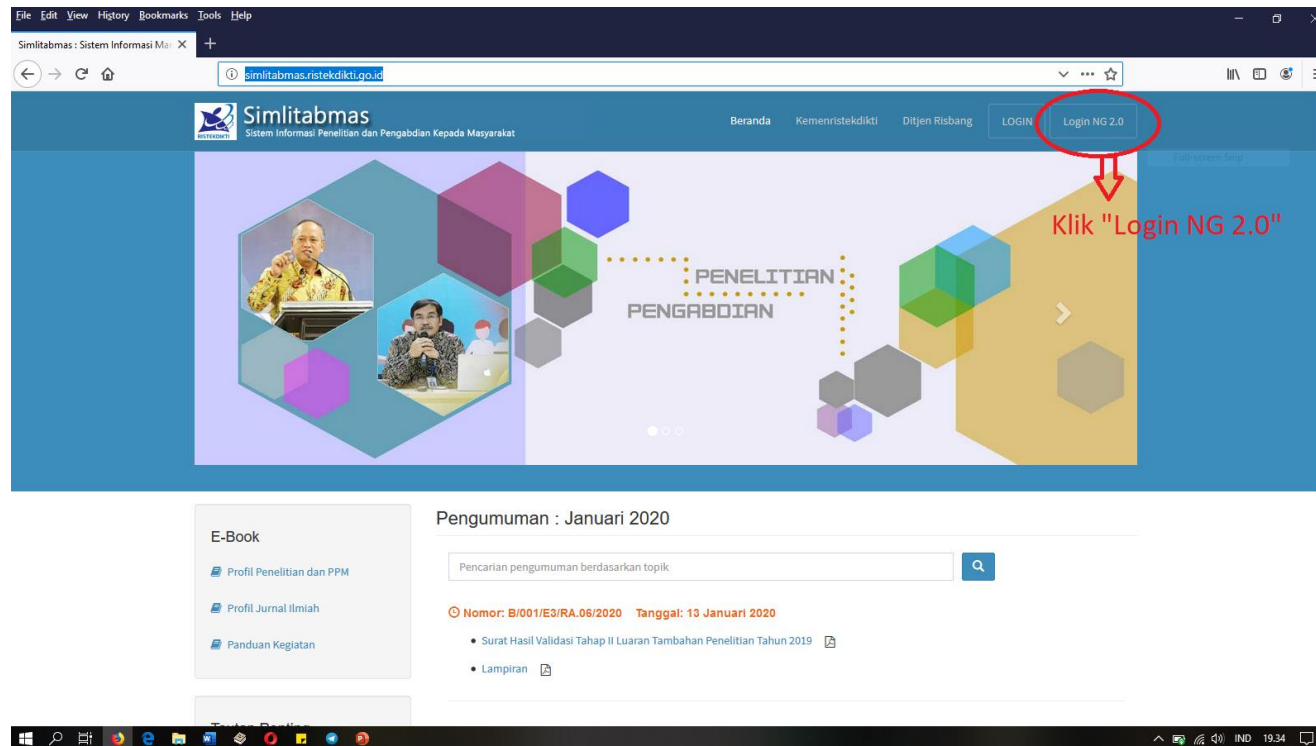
File Edit View History Bookmarks Tools Help

Simlitabmas : Sistem Informasi Ma

simlitabmas.ristekdikti.go.id

Simlitabmas
Sistem Informasi Penelitian dan Pengabdian Kepada Masyarakat

Beranda Kemenristekdikti Ditjen Risbang LOGIN Login NG 2.0

Klik "Login NG 2.0"

PENELITIAN
PENGABDIAN

E-Book

Profil Penelitian dan PPM

Profil Jurnal Ilmiah

Panduan Kegiatan

Pengumuman : Januari 2020

Pencarian pengumuman berdasarkan topik

Nomor: B/001/E3/RA.06/2020 Tanggal: 13 Januari 2020

• Surat Hasil Validasi Tahap II Luaran Tambahan Penelitian Tahun 2019

• Lampiran

IND 19.34